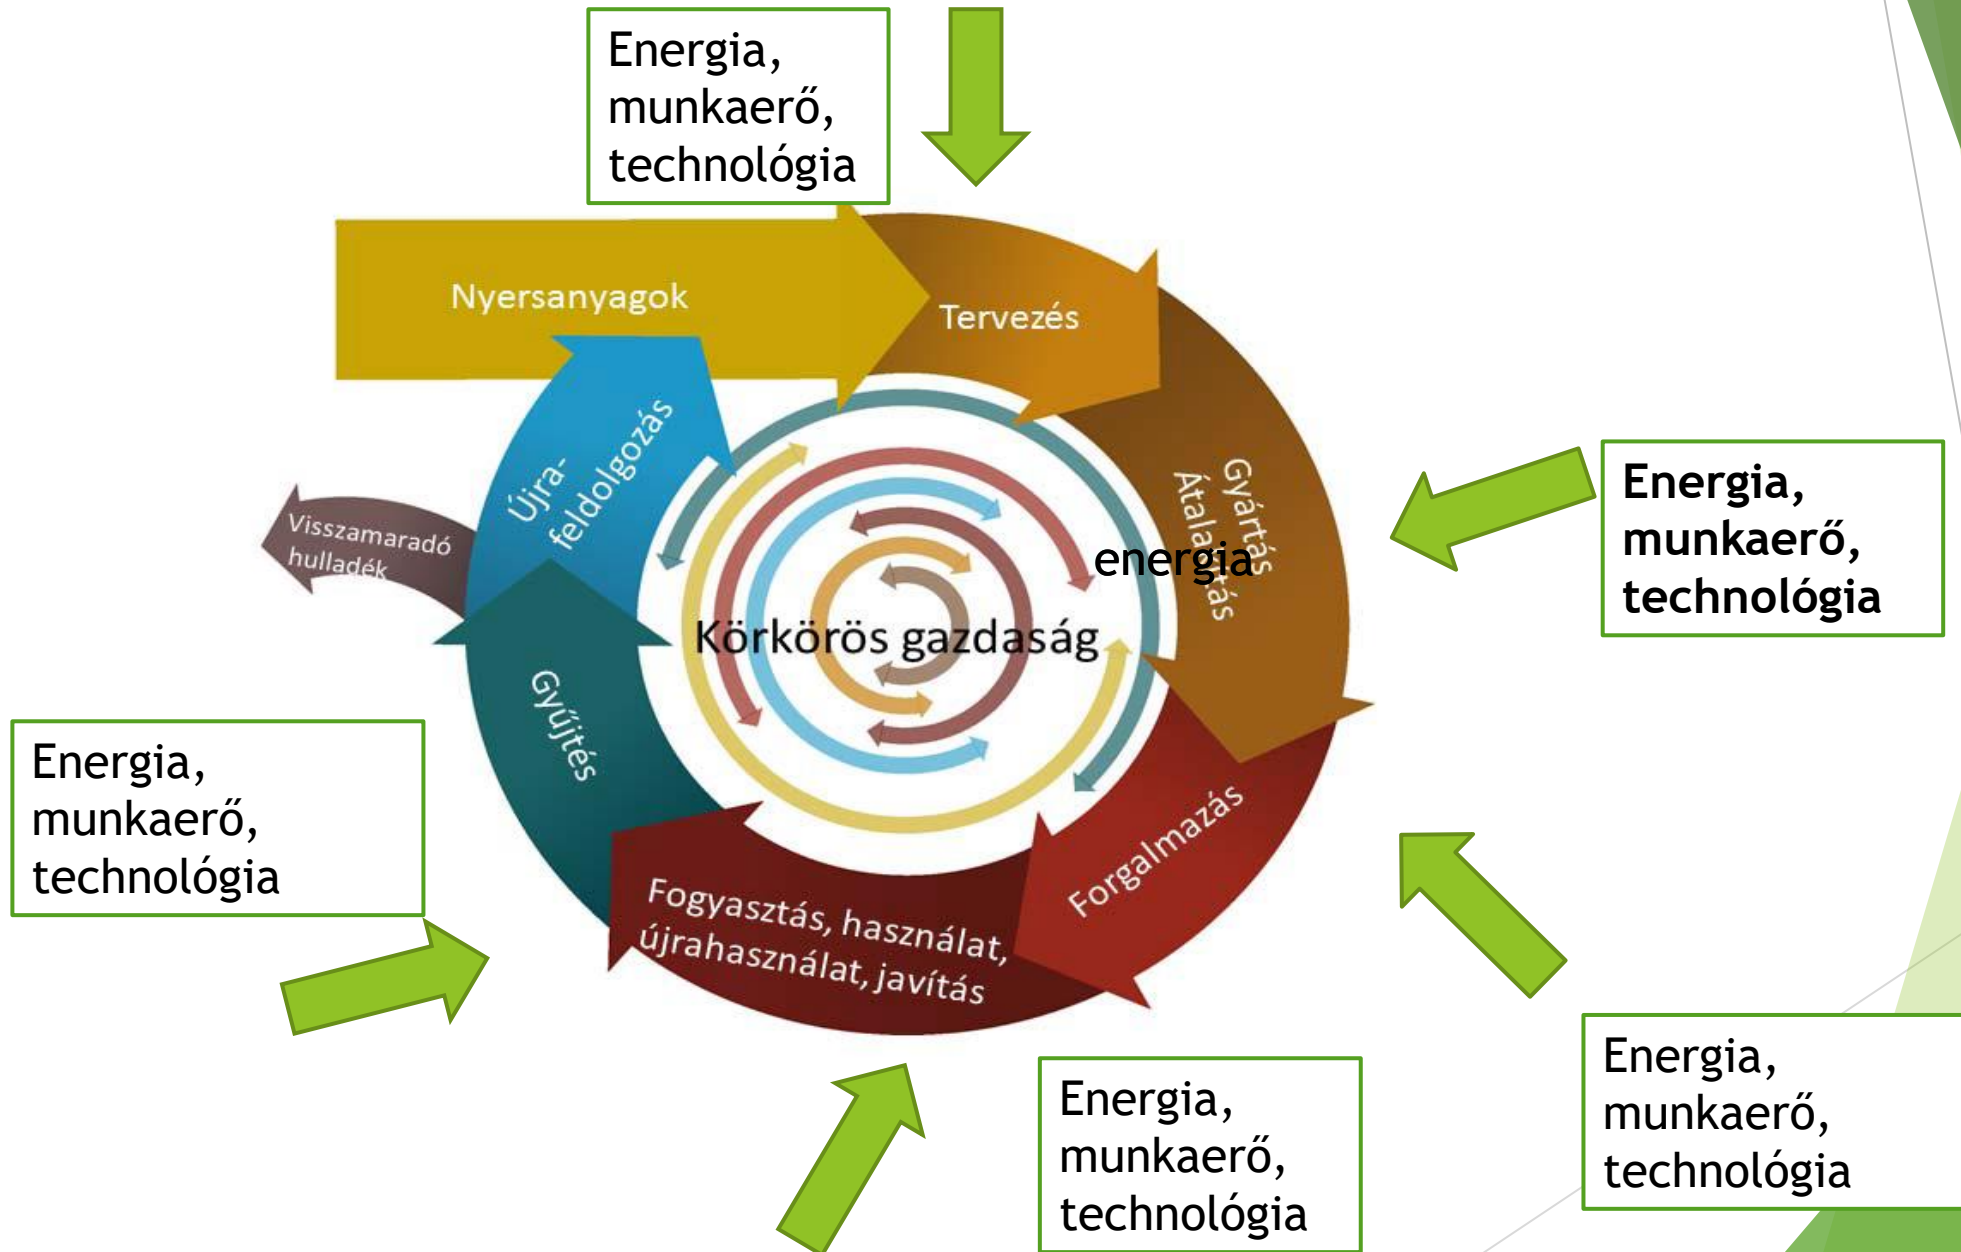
Energia, munkaerő, technológia

Nyersanyagok

Tervezés

Gyártás Átalakítás

energia

Energia, munkaerő, technológia

Újra-feldolgozás

Visszamaradó hulladék

Körkörös gazdaság

Gyűjtés

Energia, munkaerő, technológia

Forgalmazás

Fogyasztás, használat, újrahasználat, javítás

Energia, munkaerő, technológia

Energia, munkaerő, technológia